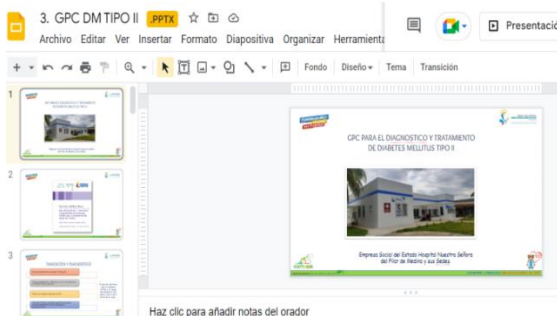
3. GPC DM TIPO II .PPTX

Archivo Editar Ver Insertar Formato Diapositiva Organizar Herramienta

Presentació

Fondo Diseño Tema Transición

1

2

3

GPC PARA EL DIAGNOSTICO Y TRATAMIENTO DE DIABETES MELLITUS TIPO II

Empresa Social del Estado Hospital Nuestra Señora del Pilar de Medina y sus Sedes

Haz clic para añadir notas del orador